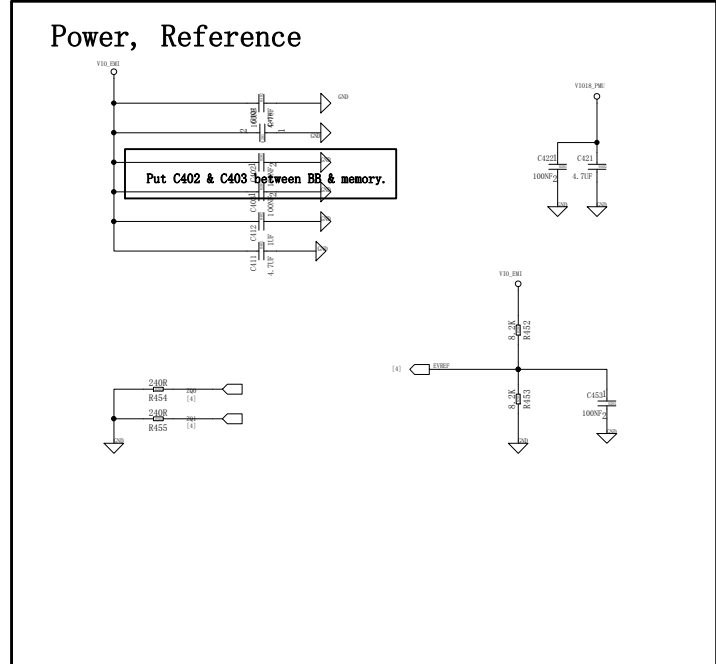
Power, Reference

VIO_EMI

GND
C400
2
47PF
1
GND

Put C402 & C403 between BB & memory.

C401
1000
C412
1UF
C411
4.7UF

VIO18_PMU
C422
100NF
2
C421
4.7UF
GND
GND

VIO_EMI
8.2K
R452
[4]
EVREF
8.2K
R453
C453
100NF
2
GND
GND

240R
R454
ZQ0
[4]
240R
R455
ZQ1
[4]
GND